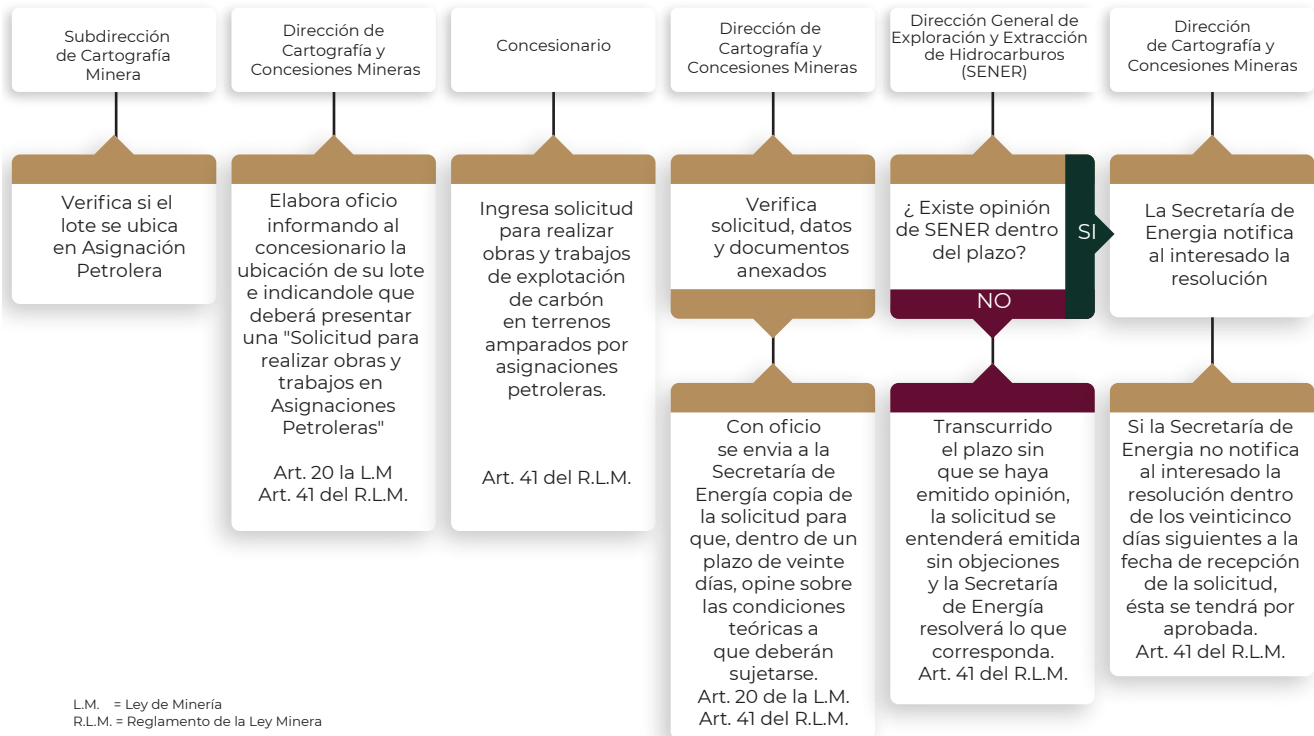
Subdirección de Cartografía Minera

Verifica si el lote se ubica en Asignación Petrolera

Dirección de Cartografía y Concesiones Mineras

Elabora oficio informando al concesionario la ubicación de su lote e indicandole que deberá presentar una "Solicitud para realizar obras y trabajos en Asignaciones Petroleras"

Art. 20 la L.M
Art. 41 del R.L.M.

Concesionario

Ingresa solicitud para realizar obras y trabajos de explotación de carbón en terrenos amparados por asignaciones petroleras.

Art. 41 del R.L.M.

Dirección de Cartografía y Concesiones Mineras

Verifica solicitud, datos y documentos anexados

Con oficio se envia a la Secretaría de Energía copia de la solicitud para que, dentro de un plazo de veinte días, opine sobre las condiciones teóricas a que deberán sujetarse.
Art. 20 de la L.M.
Art. 41 del R.L.M.

Dirección General de Exploración y Extracción de Hidrocarburos (SENER)

¿ Existe opinión de SENER dentro del plazo?

SI

NO

Transcurrido el plazo sin que se haya emitido opinión, la solicitud se entenderá emitida sin objeciones y la Secretaría de Energía resolverá lo que corresponda.
Art. 41 del R.L.M.

Dirección de Cartografía y Concesiones Mineras

La Secretaría de Energia notifica al interesado la resolución

Si la Secretaría de Energia no notifica al interesado la resolución dentro de los veinticinco días siguientes a la fecha de recepción de la solicitud, ésta se tendrá por aprobada.
Art. 41 del R.L.M.

L.M. = Ley de Minería
R.L.M. = Reglamento de la Ley Minera